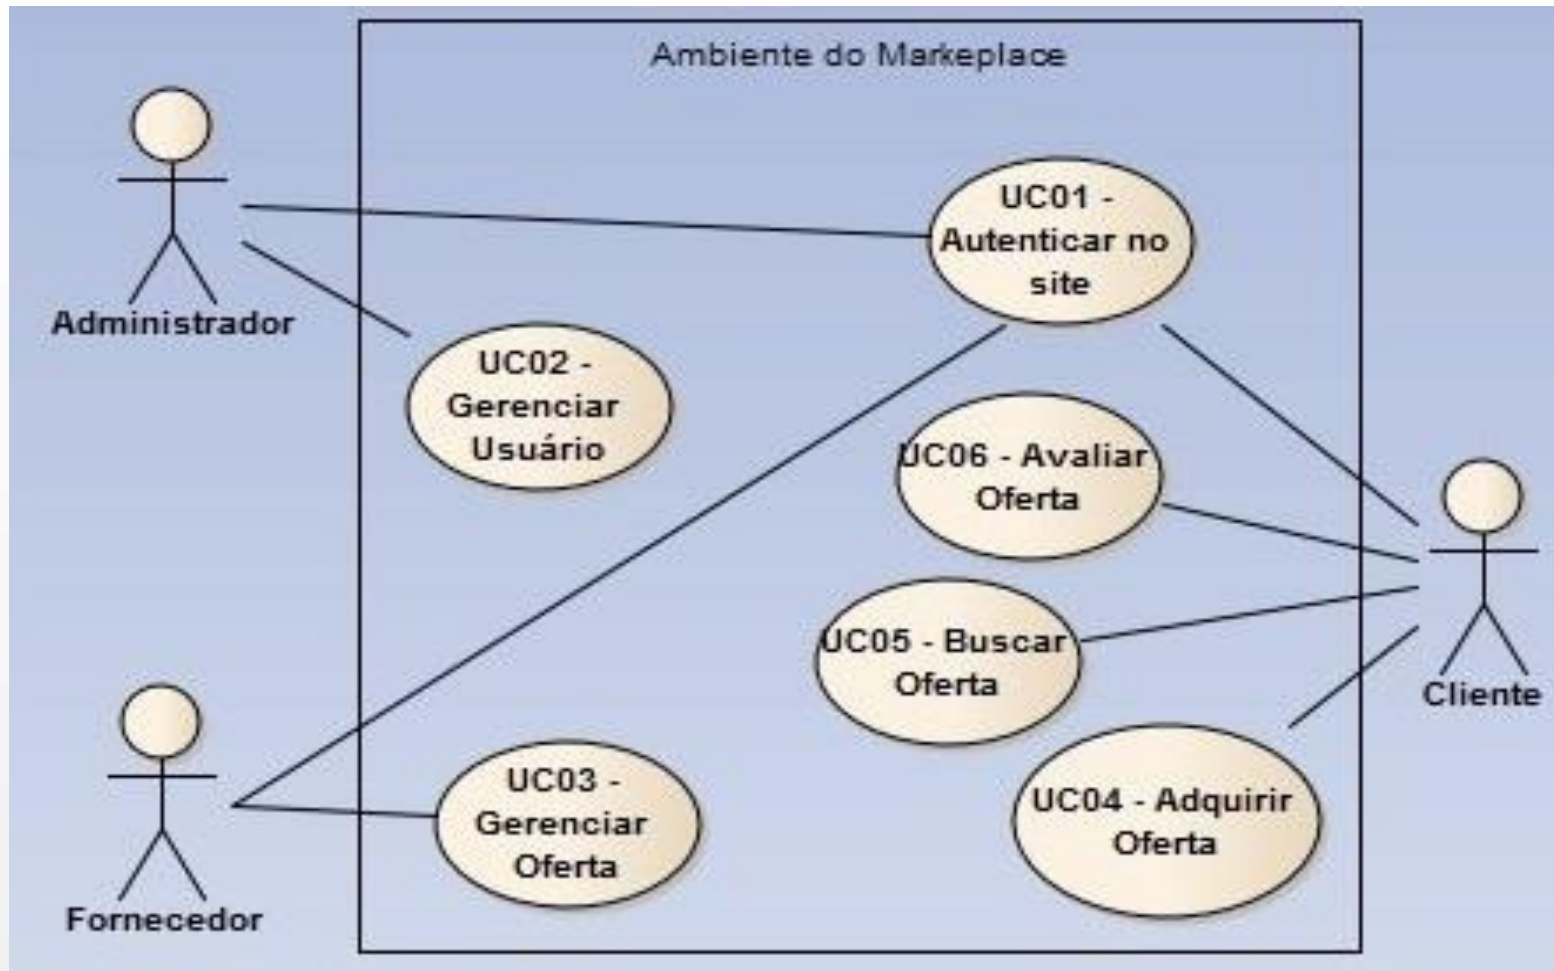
Ambiente do Markeplace

Administrador

UC01 - Autenticar no site

UC02 - Gerenciar Usuário

UC06 - Avaliar Oferta

UC05 - Buscar Oferta

Cliente

UC03 - Gerenciar Oferta

UC04 - Adquirir Oferta

Fornecedor